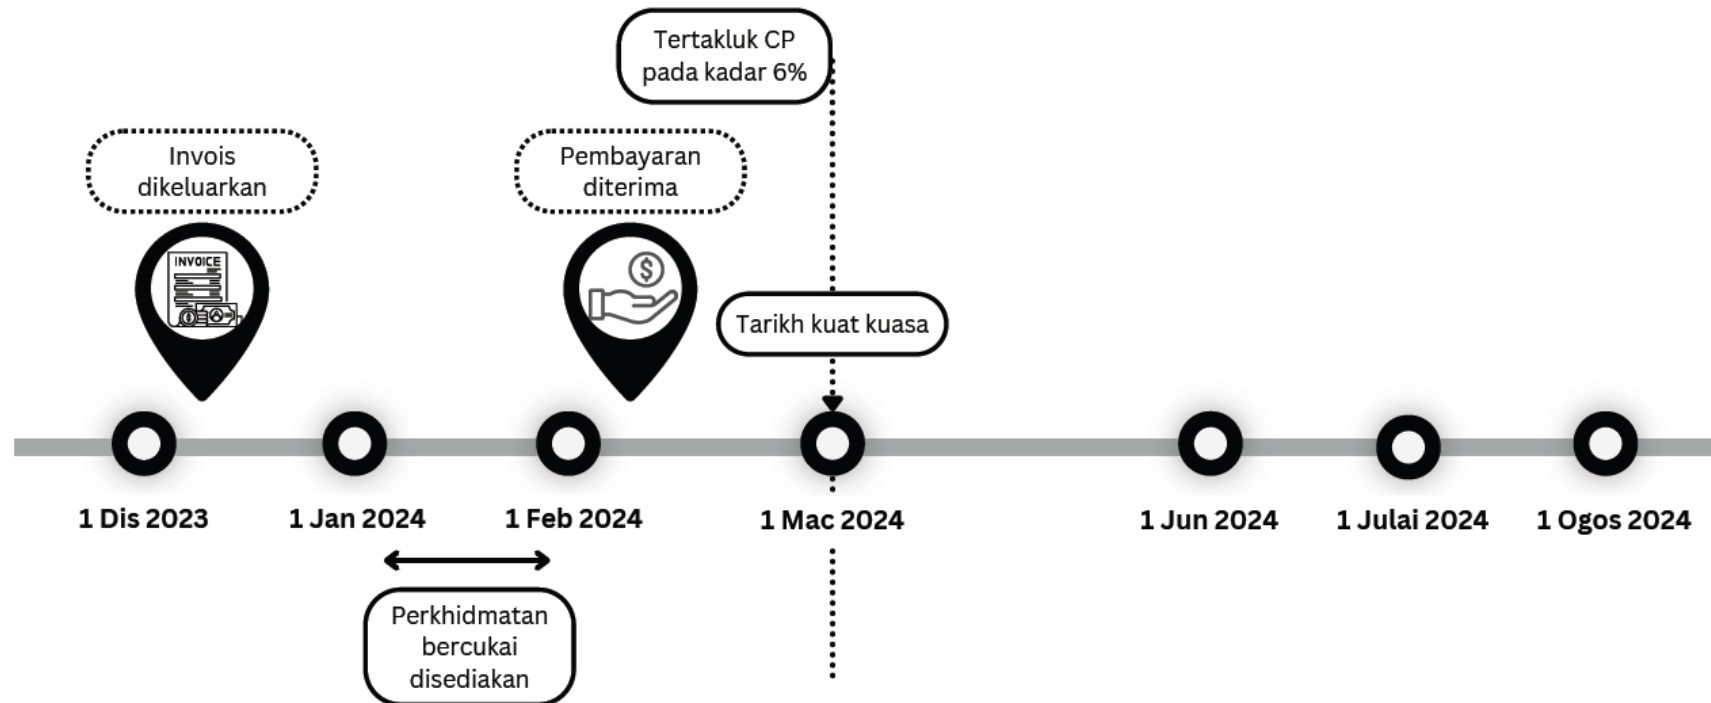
Tertakluk CP pada kadar 6%

Invois dikeluarkan

INVOICE

Pembayaran diterima

Tarikh kuat kuasa

1 Dis 2023

1 Jan 2024

1 Feb 2024

1 Mac 2024

1 Jun 2024

1 Julai 2024

1 Ogos 2024

Perkhidmatan bercukai disediakan